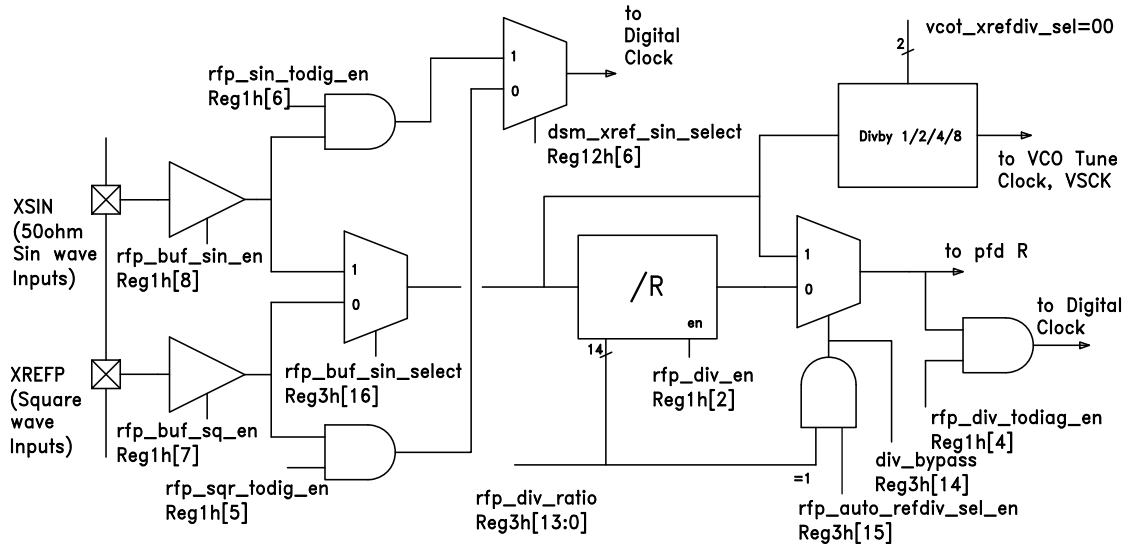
to Digital Clock

1

0

dsm_xref_sin_select
Reg12h[6]

vcot_xrefdiv_sel=00

2

Divby 1/2/4/8

to VCO Tune Clock, VSCK

rfp_sin_todig_en
Reg1h[6]

XSIN
(50ohm Sin wave Inputs)

rfp_buf_sin_en
Reg1h[8]

1

0

rfp_buf_sin_select
Reg3h[16]

/R

en

14

rfp_div_en
Reg1h[2]

1

0

to pfd R

to Digital Clock

XREFP
(Square wave Inputs)

rfp_buf_sq_en
Reg1h[7]

rfp_sqr_todig_en
Reg1h[5]

rfp_div_ratio
Reg3h[13:0]

=1

rfp_auto_refdiv_sel_en
Reg3h[15]

div_bypass
Reg3h[14]

rfp_div_todiag_en
Reg1h[4]